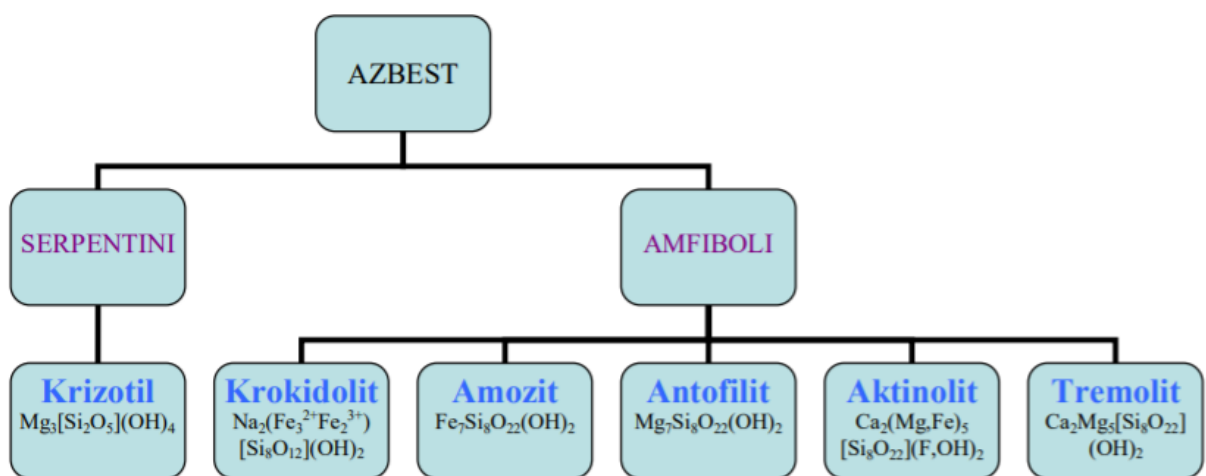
AZBEST

SERPENTINI

AMFIBOLI

Krizotil
$Mg_3[Si_2O_5](OH)_4$

Krokidolit
$Na_2(Fe_3^{2+}Fe_2^{3+})$ $[Si_8O_{12}](OH)_2$

Amozit
$Fe_7Si_8O_{22}(OH)_2$

Antofilit
$Mg_7Si_8O_{22}(OH)_2$

Aktinolit
$Ca_2(Mg,Fe)_5$ $[Si_8O_{22}](F,OH)_2$

Tremolit
$Ca_2Mg_5[Si_8O_{22}]$ $(OH)_2$